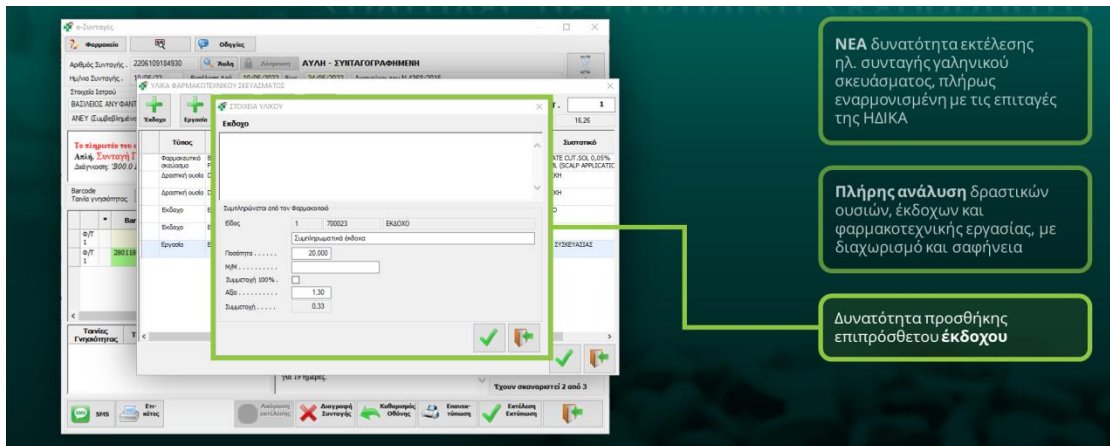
e-Συνταγές

Φαρμακείο

Οδηγίες

Αριθμός Συνταγής : 2206109184930

Ημ/νια Συνταγής : 10/06/22

Στοιχεία Ιατρού

ΒΑΣΙΛΕΙΟΣ ΑΝΥ ΦΑΝΤ

ΑΝΕΥ (Συμβεβλημένο

ΑΥΛΗ - ΣΥΝΤΑΓΟΓΡΑΦΗΜΕΝΗ

ΥΛΙΚΑ ΦΑΡΜΑΚΟΤΕΧΝΙΚΩΝ ΣΚΕΥΑΣΜΑΤΟΣ

Έκδοχο

Εργασία

Τύπος

Φαρμακευτικό σκεύασμα

Δραστική ουσία

Δραστική ουσία

Έκδοχο

Έκδοχο

Εργασία

Το πλήρωμα του

Απλή Συνταγή

Διάγνωση: 300.0

Barcode

Ταινία γνησιότητας

Φ/Τ 1

Φ/Τ 1

280118

Ταινίες Γνησιότητας

ΣΤΟΙΧΕΙΑ ΥΛΙΚΟΥ

Έκδοχο

Συμπληρώνεται από τον Φαρμακοποιό

Είδος 1 700023 ΕΚΔΟΧΟ

Συμπληρωματικά έκδοχα

Ποσότητα ....... 20.000

Μ/Μ ..........

Συμμετοχή 100% .

Αξία .......... 1.30

Συμμετοχή ..... 0.33

1

16.26

Συστατικό

ATE CUT.SOL 0,05%

SCALP APPLICATIC

ΣΥΣΚΕΥΑΣΙΑΣ

για 19 ημέρες.

Έχουν σκαναριστεί 2 από 3

SMS

Ετι-κέτες

Ακύρωση εκτέλεσης

Διαγραφή Συνταγής

Καθαρισμός Οθόνης

Επανεκ-τύπωση

Εκτέλεση Εκτύπωση

**ΝΕΑ** δυνατότητα εκτέλεσης ηλ. συνταγής γαληνικού σκευάσματος, πλήρως εναρμονισμένη με τις επιταγές της ΗΔΙΚΑ

**Πλήρης ανάλυση** δραστικών ουσιών, έκδοχων και φαρμακοτεχνικής εργασίας, με διαχωρισμό και σαφήνεια

Δυνατότητα προσθήκης επιπρόσθετου **έκδοχου**